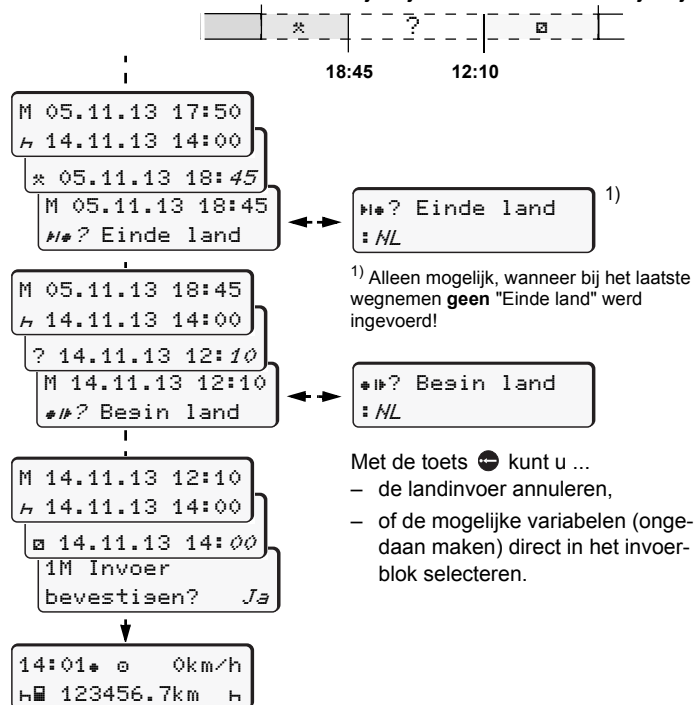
18:45 12:10

M 05.11.13 17:50
14.11.13 14:00
05.11.13 18:45
M 05.11.13 18:45
? Einde land

? Einde land
: NL

1)

1) Alleen mogelijk, wanneer bij het laatste wegnemen **geen** "Einde land" werd ingevoerd!

M 05.11.13 18:45
14.11.13 14:00
? 14.11.13 12:10
M 14.11.13 12:10
? Begin land

? Begin land
: NL

Met de toets kunt u ...
– de landinvoer annuleren,
– of de mogelijke variabelen (ongedaan maken) direct in het invoerblok selecteren.

M 14.11.13 12:10
14.11.13 14:00
14.11.13 14:00
1M Invoer
bevestigen? Ja

14:01 0km/h
123456.7km